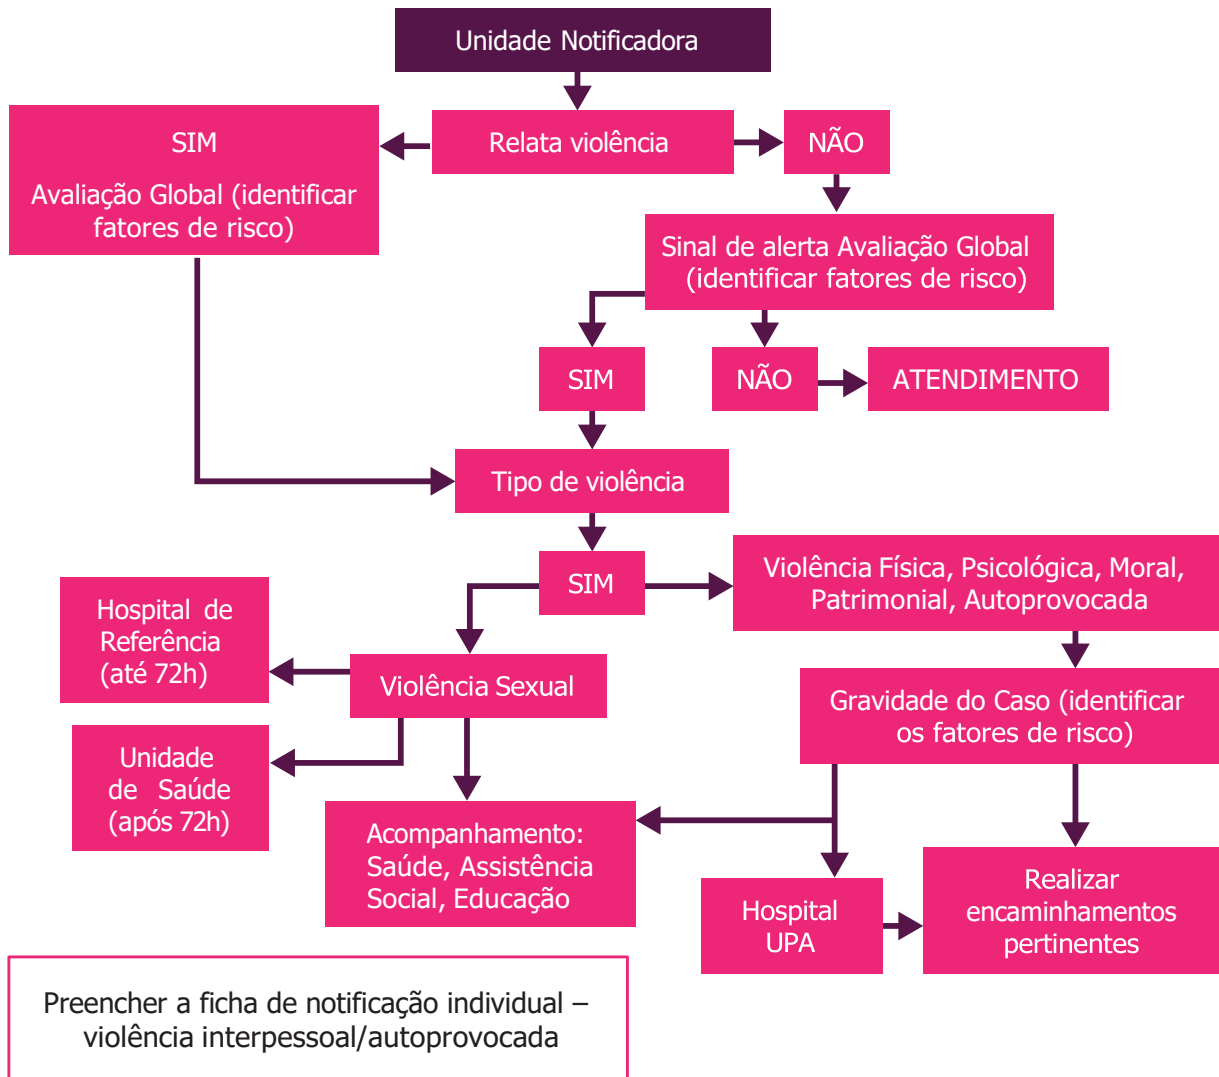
Unidade Notificadora

SIM

Avaliação Global (identificar fatores de risco)

Relata violência

NÃO

Sinal de alerta Avaliação Global (identificar fatores de risco)

SIM

NÃO

ATENDIMENTO

Tipo de violência

SIM

Violência Física, Psicológica, Moral, Patrimonial, Autoprovocada

Hospital de Referência (até 72h)

Violência Sexual

Gravidade do Caso (identificar os fatores de risco)

Unidade de Saúde (após 72h)

Acompanhamento: Saúde, Assistência Social, Educação

Hospital UPA

Realizar encaminhamentos pertinentes

Preencher a ficha de notificação individual – violência interpessoal/autoprovocada